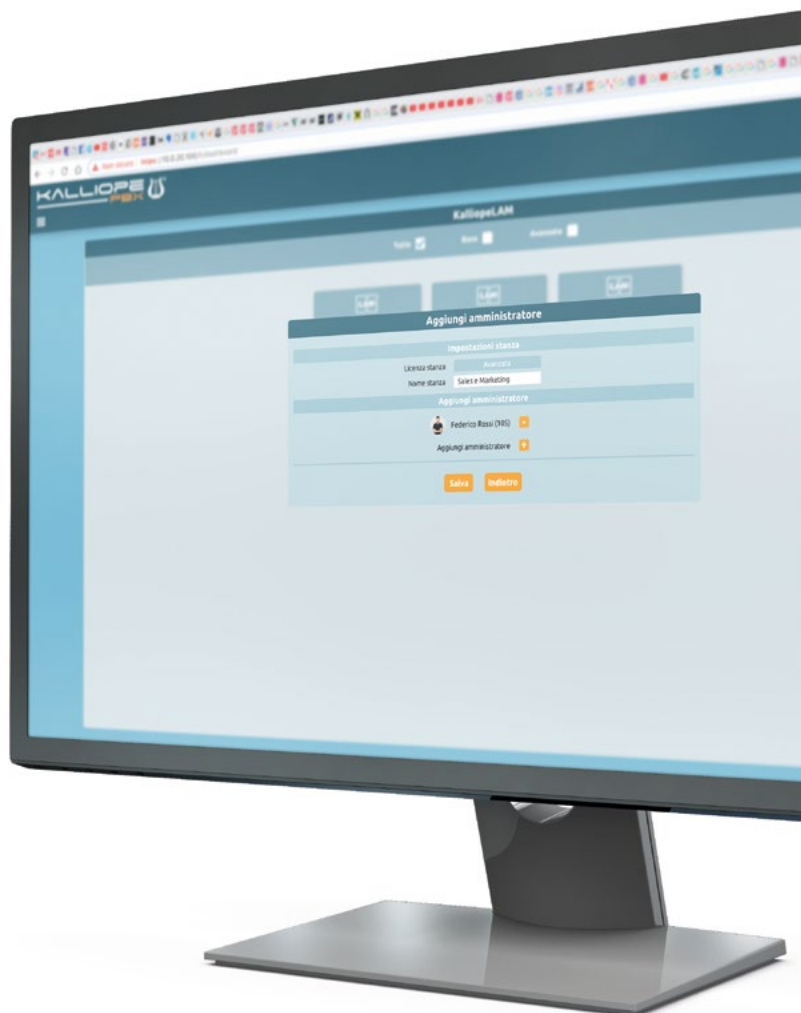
KALLIOPE PBX

KalliopeLAM

Tutte Base Avanzata

LAM LAM LAM

Aggiungi amministratore

Impostazioni stanza

Licenza stanza Avanzata

Nome stanza Sales e Marketing

Aggiungi amministratore

Federico Rossi (985)

Aggiungi amministratore

Salva Indietro